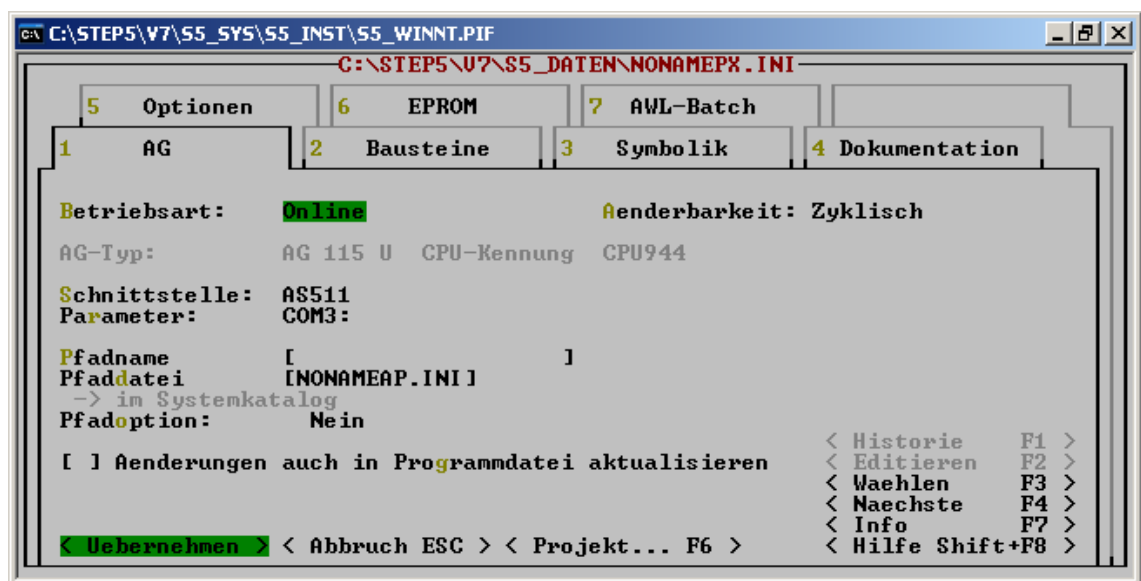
C:\STEP5\V7\S5_SYS\S5_INST\S5_WINNT.PIF

C:\STEP5\V7\S5_DATEN\NONAMEPX.INI

5 Optionen | 6 EPROM | 7 AWL-Batch

1 AG | 2 Bausteine | 3 Symbolik | 4 Dokumentation

Betriebsart: Online Aenderbarkeit: Zyklisch

AG-Typ: AG 115 U CPU-Kennung CPU944

Schnittstelle: AS511
Parameter: COM3:

Pfadname [ ]
Pfaddatei [NONAMEAP.INI]
-> im Systemkatalog
Pfadoption: Nein

< Historie F1 >
[ ] Aenderungen auch in Programmdatei aktualisieren < Editieren F2 >
< Waehlen F3 >
< Naechste F4 >
< Info F7 >
< Uebernehmen > < Abbruch ESC > < Projekt... F6 > < Hilfe Shift+F8 >